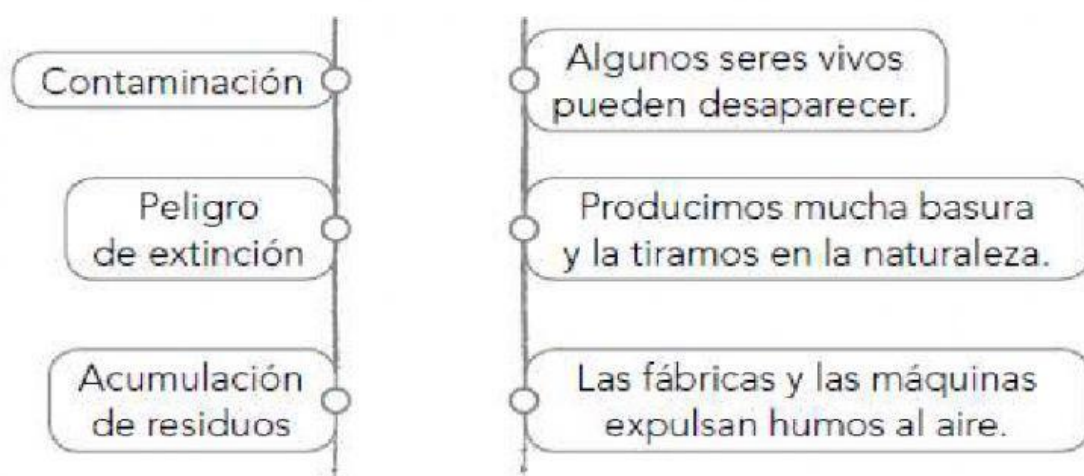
Contaminación

Peligro de extinción

Acumulación de residuos

Algunos seres vivos pueden desaparecer.

Producimos mucha basura y la tiramos en la naturaleza.

Las fábricas y las máquinas expulsan humos al aire.